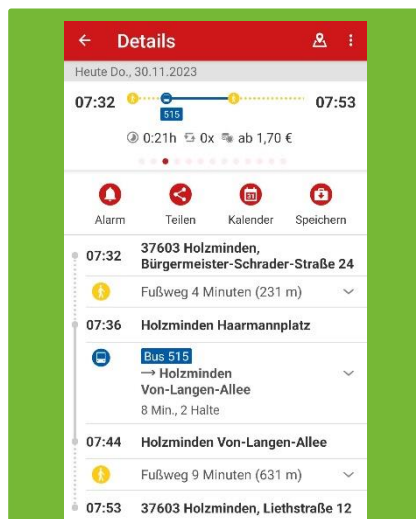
← Details

Heute Do., 30.11.2023

07:32 515 07:53

0:21h 0x ab 1,70 €

Alarm Teilen Kalender Speichern

07:32 37603 Holzminden, Bürgermeister-Schrader-Straße 24

Fußweg 4 Minuten (231 m)

07:36 Holzminden Haarmannplatz

Bus 515
→ Holzminden Von-Langen-Allee
8 Min., 2 Halte

07:44 Holzminden Von-Langen-Allee

Fußweg 9 Minuten (631 m)

07:53 37603 Holzminden, Liethstraße 12